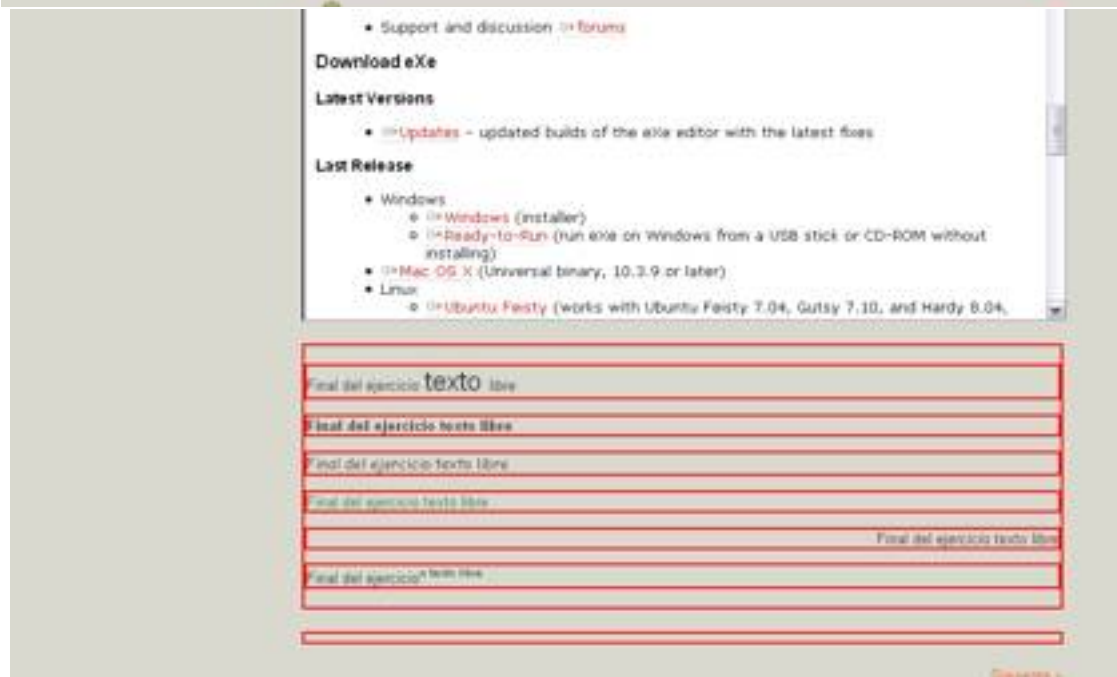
• Support and discussion ⇒forums

Download eXe

Latest Versions

• ⇒Updates – updated builds of the eXe editor with the latest fixes

Last Release

• Windows
  ◦ ⇒Windows (installer)
  ◦ ⇒Ready-to-Run (run eXe on Windows from a USB stick or CD-ROM without installing)
• ⇒Mac OS X (Universal binary, 10.3.9 or later)
• Linux
  ◦ ⇒Ubuntu Feisty (works with Ubuntu Feisty 7.04, Gutsy 7.10, and Hardy 8.04,

Final del ejercicio texto libre

Final del ejercicio texto libre

Final del ejercicio texto libre

Final del ejercicio texto libre

Final del ejercicio texto libre

Final del ejercicio$^{o\ texto\ libre}$

Siguiente »